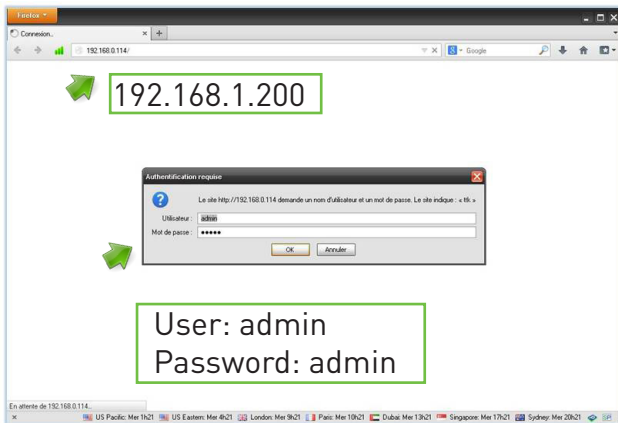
Firefox

Connexion...

192.168.0.114/

Google

192.168.1.200

Authentification requise

Le site http://192.168.0.114 demande un nom d'utilisateur et un mot de passe. Le site indique : « tf« »

Utilisateur : admin

Mot de passe : •••••

OK Annuler

User: admin
Password: admin

En attente de 192.168.0.114...

US Pacific: Mer 1h21 US Eastern: Mer 4h21 London: Mer 9h21 Paris: Mer 10h21 Dubai: Mer 13h21 Singapore: Mer 17h21 Sydney: Mer 20h21